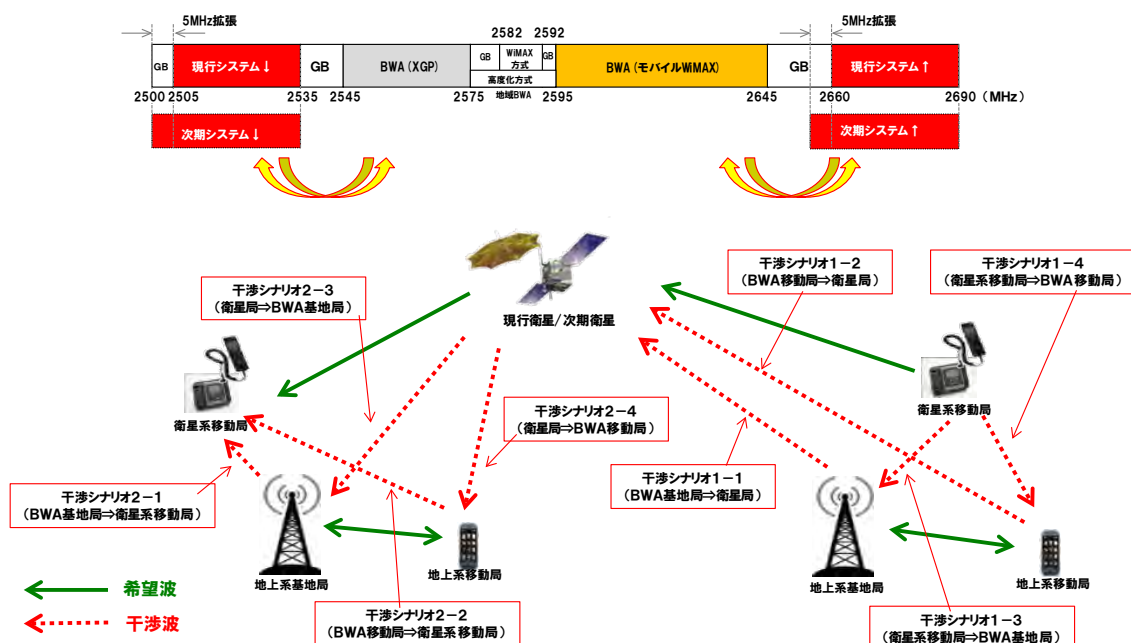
5MHz拡張
5MHz拡張
2582 2592
GB
現行システム↓
GB
BWA（XGP）
GB
WiMAX方式
GB
高度化方式
BWA（モバイルWiMAX）
GB
現行システム↑
2500 2505
2535 2545
2575
地域BWA
2595
2645
2660
2690（MHz）
次期システム↓
次期システム↑

現行衛星／次期衛星

干渉シナリオ２－３
（衛星局⇒BWA基地局）

干渉シナリオ１－２
（BWA移動局⇒衛星局）

干渉シナリオ１－４
（衛星系移動局⇒BWA移動局）

衛星系移動局

衛星系移動局

干渉シナリオ２－４
（衛星局⇒BWA移動局）

干渉シナリオ１－１
（BWA基地局⇒衛星局）

干渉シナリオ２－１
（BWA基地局⇒衛星系移動局）

地上系基地局
地上系移動局
地上系基地局
地上系移動局

希望波
干渉波

干渉シナリオ２－２
（BWA移動局⇒衛星系移動局）

干渉シナリオ１－３
（衛星系移動局⇒BWA基地局）